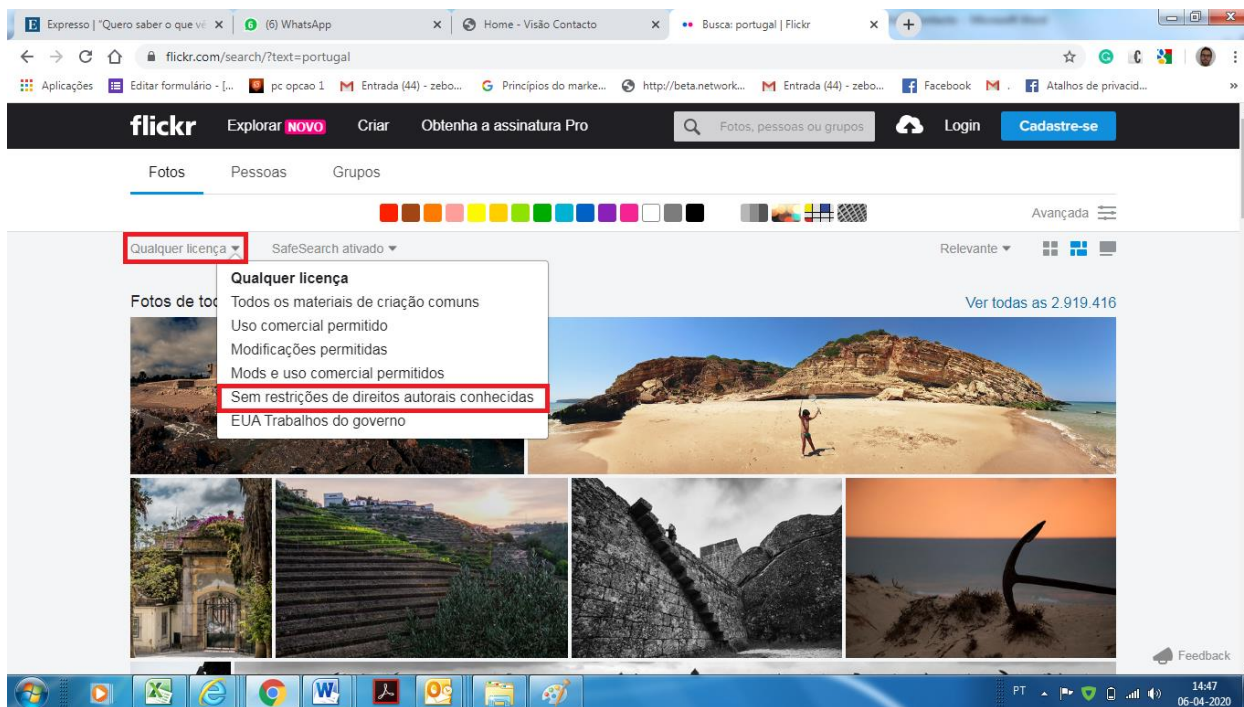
E Expresso | "Quero saber o que vi ×
(6) WhatsApp ×
Home - Visão Contacto ×
Busca: portugal | Flickr ×

flickr.com/search/?text=portugal

Aplicações
Editar formulário - [...
pc opcao 1
Entrada (44) - zebo...
Princípios do marke...
http://beta.network...
Entrada (44) - zebo...
Facebook
Atalhos de privacid...

flickr
Explorar NOVO
Criar
Obtenha a assinatura Pro
Fotos, pessoas ou grupos
Login
Cadastre-se

Fotos
Pessoas
Grupos

Avançada

Qualquer licença
SafeSearch ativado
Relevante

Qualquer licença
Todos os materiais de criação comuns
Uso comercial permitido
Modificações permitidas
Mods e uso comercial permitidos
Sem restrições de direitos autorais conhecidas
EUA Trabalhos do governo

Fotos de to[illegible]

Ver todas as 2.919.416

Feedback

PT
14:47
06-04-2020